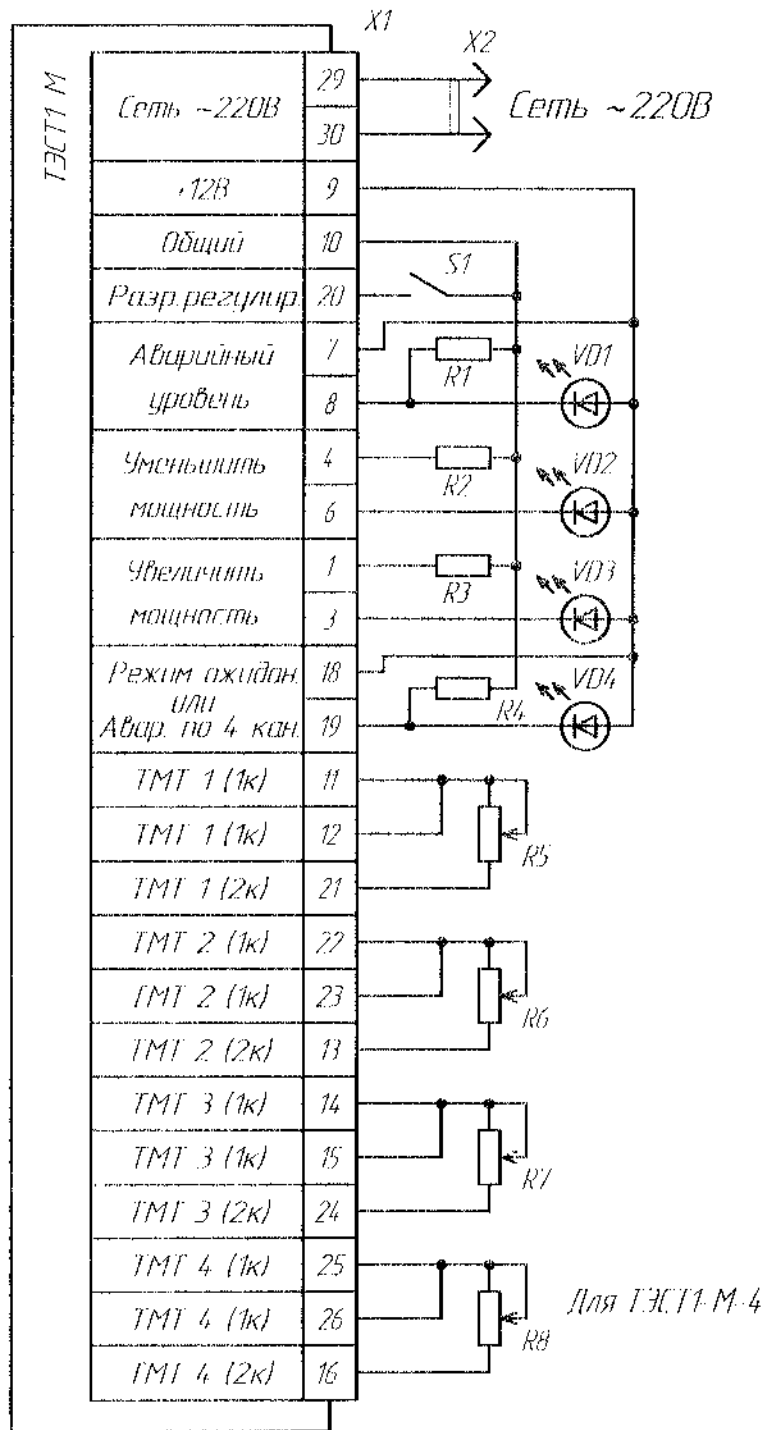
ТЭСТ1 М

X1

X2

Сеть ~220В | 29 | 30

Сеть ~220В

+12В | 9

Общий | 10

Разр.регулир. | 20

S1

Аварийный уровень | 7 | 8

R1

VD1

Уменьшить мощность | 4 | 6

R2

VD2

Увеличить мощность | 1 | 3

R3

VD3

Режим ожидан. или Авар. по 4 кан. | 18 | 19

R4

VD4

ТМТ 1 (1к) | 11

ТМТ 1 (1к) | 12

ТМТ 1 (2к) | 21

R5

ТМТ 2 (1к) | 22

ТМТ 2 (1к) | 23

ТМТ 2 (2к) | 13

R6

ТМТ 3 (1к) | 14

ТМТ 3 (1к) | 15

ТМТ 3 (2к) | 24

R7

ТМТ 4 (1к) | 25

ТМТ 4 (1к) | 26

ТМТ 4 (2к) | 16

R8

Для ТЭСТ1-М-4